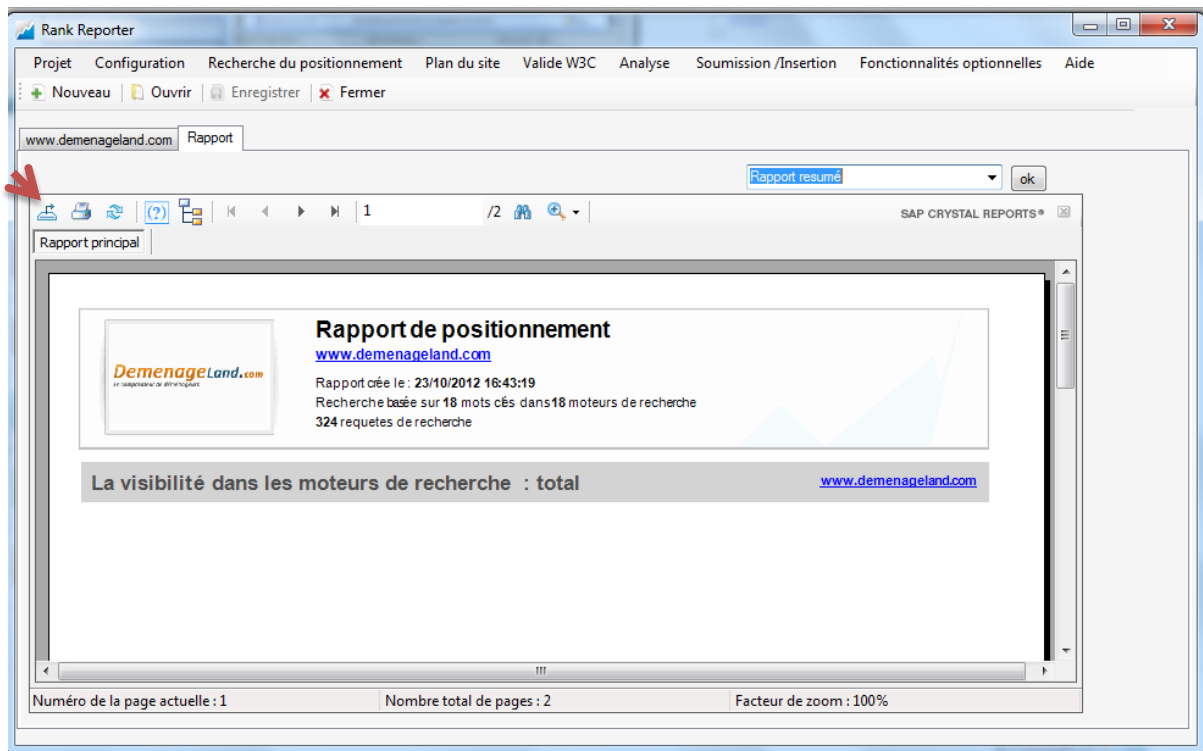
Rank Reporter

Projet Configuration Recherche du positionnement Plan du site Valide W3C Analyse Soumission /Insertion Fonctionnalités optionnelles Aide

Nouveau | Ouvrir | Enregistrer | Fermer

www.demenageland.com Rapport

Rapport resumé ok

1 /2

SAP CRYSTAL REPORTS®

Rapport principal

DemenageLand.com

Rapport de positionnement

www.demenageland.com

Rapport crée le : 23/10/2012 16:43:19

Recherche basée sur 18 mots clés dans 18 moteurs de recherche

324 requetes de recherche

La visibilité dans les moteurs de recherche : total

www.demenageland.com

Numéro de la page actuelle : 1 Nombre total de pages : 2 Facteur de zoom : 100%